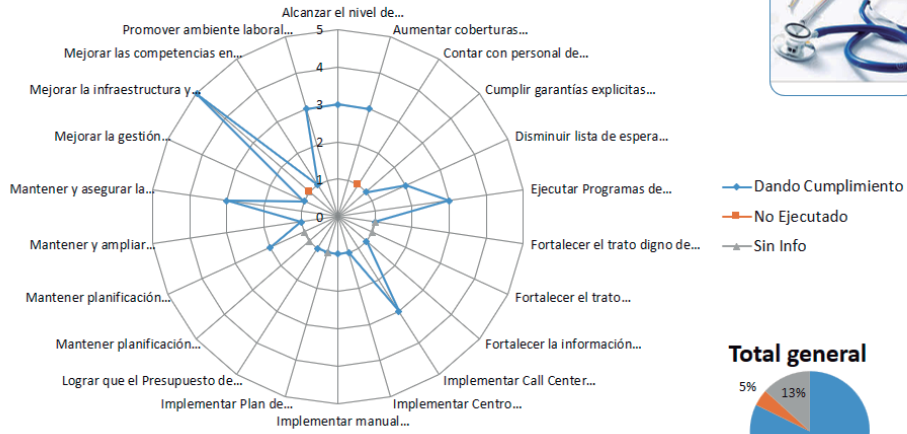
Alcanzar el nivel de...
Aumentar coberturas...
Contar con personal de...
Cumplir garantías explicitas...
Disminuir lista de espera...
Ejecutar Programas de...
Fortalecer el trato digno de...
Fortalecer el trato...
Fortalecer la información...
Implementar Call Center...
Implementar Centro...
Implementar manual...
Implementar Plan de...
Lograr que el Presupuesto de...
Mantener planificación...
Mantener planificación...
Mantener y ampliar...
Mantener y asegurar la...
Mejorar la gestión...
Mejorar la infraestructura y...
Mejorar las competencias en...
Promover ambiente laboral...

5
4
3
2
1
0

Dando Cumplimiento
No Ejecutado
Sin Info

Total general
5%
13%